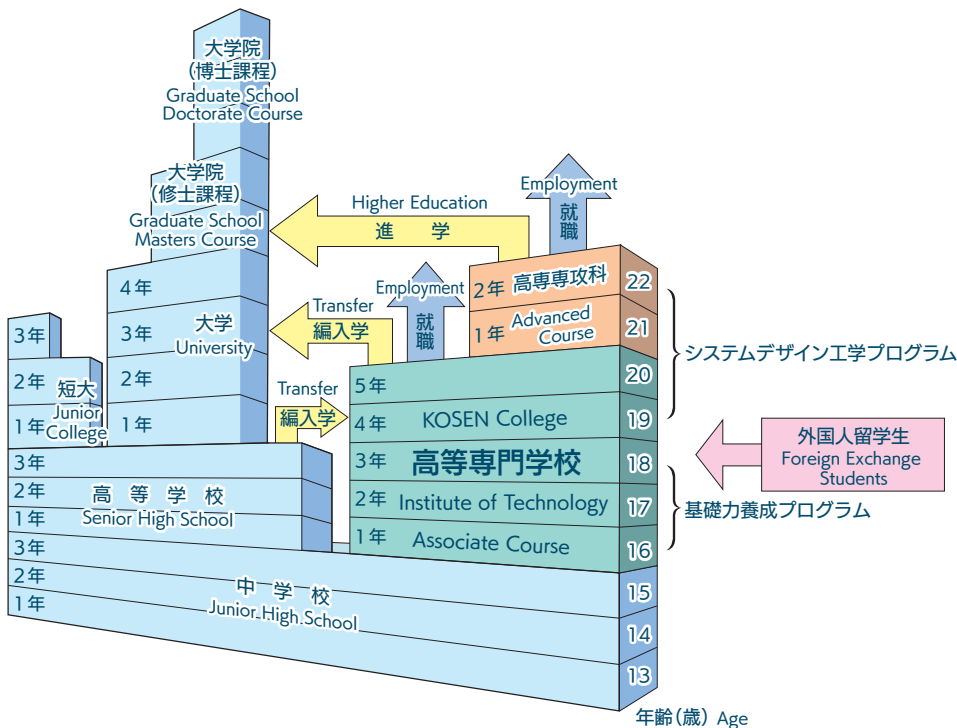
大学院
(博士課程)
Graduate School
Doctorate Course

大学院
(修士課程)
Graduate School
Masters Course

Higher Education
進　学

Employment
就職

4年
3年
2年
1年
大学
University

3年
2年
1年
短大
Junior
College

Transfer
編入学

Employment
就職

2年 高専専攻科
1年 Advanced Course

22
21

システムデザイン工学プログラム

Transfer
編入学

5年
4年 KOSEN College
3年 高等専門学校
2年 Institute of Technology
1年 Associate Course

20
19
18
17
16

外国人留学生
Foreign Exchange
Students

基礎力養成プログラム

3年
2年
1年
高　等　学　校
Senior High School

3年
2年
1年
中　学　校
Junior High School

15
14
13

年齢(歳) Age